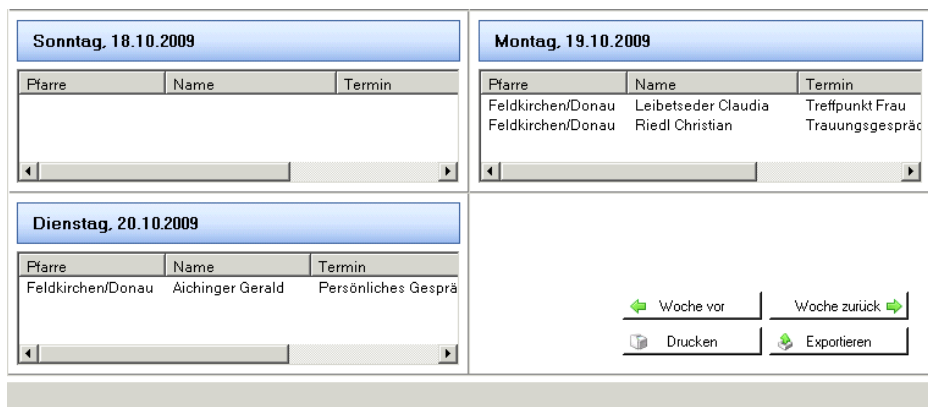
Sonntag, 18.10.2009

| Pfarre | Name | Termin |
|---|---|---|

Montag, 19.10.2009

| Pfarre | Name | Termin |
|---|---|---|
| Feldkirchen/Donau | Leibetseder Claudia | Treffpunkt Frau |
| Feldkirchen/Donau | Riedl Christian | Trauungsgespräc |

Dienstag, 20.10.2009

| Pfarre | Name | Termin |
|---|---|---|
| Feldkirchen/Donau | Aichinger Gerald | Persönliches Gesprä |

Woche vor
Woche zurück
Drucken
Exportieren